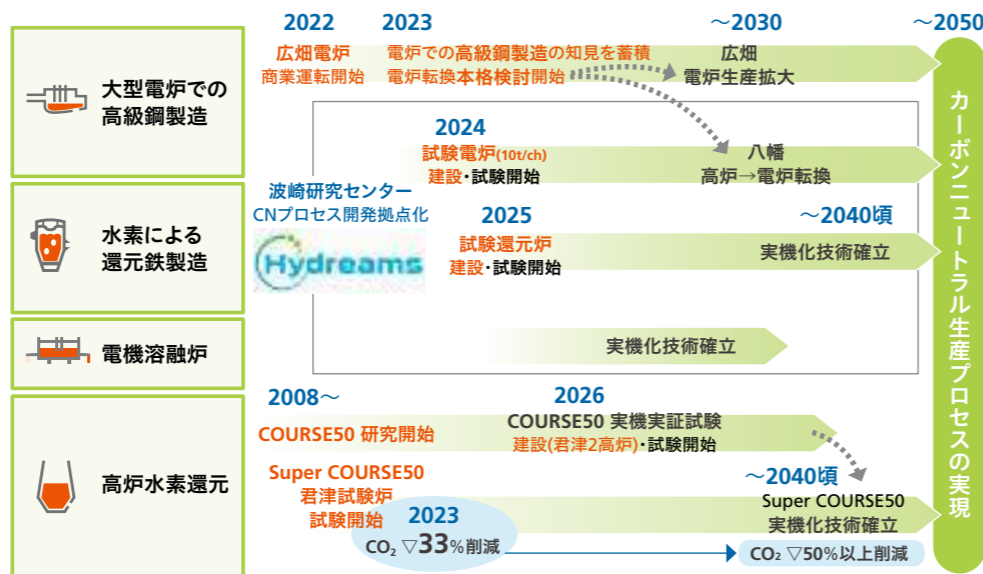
大型電炉での高級鋼製造

水素による還元鉄製造

電機溶融炉

高炉水素還元

2022
広畑電炉
商業運転開始

2023
電炉での高級鋼製造の知見を蓄積
電炉転換本格検討開始

～2030
広畑
電炉生産拡大

～2050

2024
試験電炉(10t/ch)
建設・試験開始

八幡
高炉→電炉転換

波崎研究センター
CNプロセス開発拠点化

Hydreams

2025
試験還元炉
建設・試験開始

～2040頃
実機化技術確立

実機化技術確立

2008～
COURSE50 研究開始

2026
COURSE50 実機実証試験
建設(君津2高炉)・試験開始

Super COURSE50
君津試験炉
試験開始

2023
$CO_2$ ▽33%削減

～2040頃
Super COURSE50
実機化技術確立

$CO_2$ ▽50%以上削減

カーボンニュートラル生産プロセスの実現